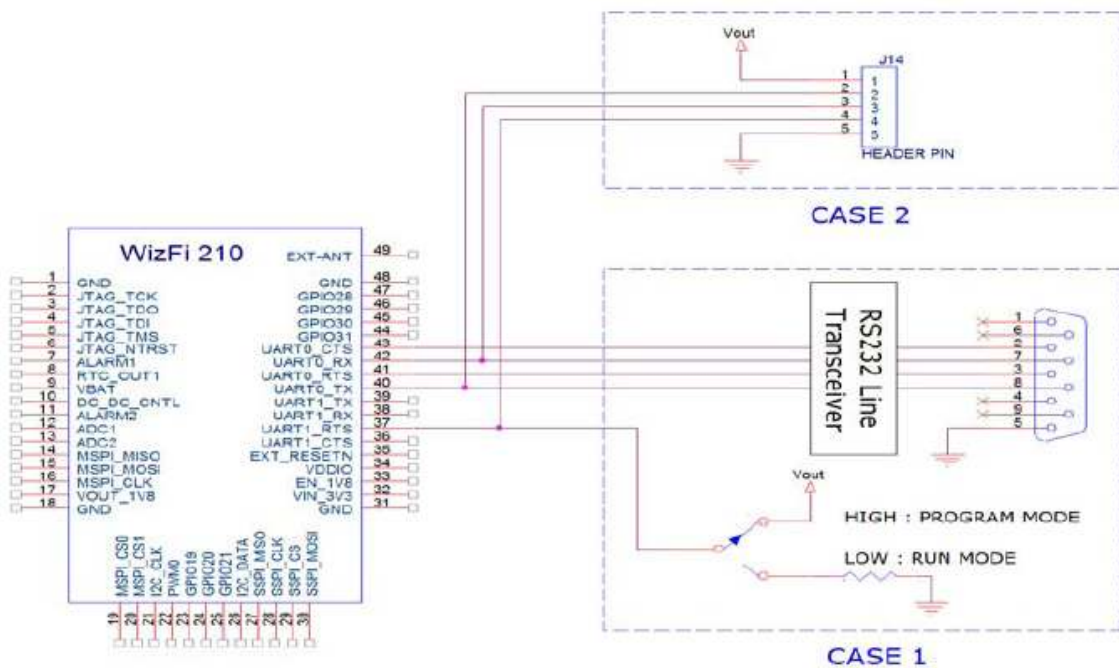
Vout
J14
1 1
2 2
3 3
4 4
5 5
HEADER PIN

CASE 2

WizFi 210
EXT-ANT 49
1 GND
2 JTAG_TCK
3 JTAG_TDO
4 JTAG_TDI
5 JTAG_TMS
6 JTAG_NTRST
7 ALARM1
8 RTC_OUT1
9 VBAT
10 DC_DC_CNTL
11 ALARM2
12 ADC1
13 ADC2
14 MSPI_MISO
15 MSPI_MOSI
16 MSPI_CLK
17 VOUT_1V8
18 GND
GND 48
GPIO28 47
GPIO29 46
GPIO30 45
GPIO31 44
UART0_CTS 43
UART0_RX 42
UART0_RTS 41
UART0_TX 40
UART1_TX 39
UART1_RX 38
UART1_RTS 37
UART1_CTS 36
EXT_RESETN 35
VDDIO 34
EN_1V8 33
VIN_3V3 32
GND 31
MSPI_CS0 19
MSPI_CS1 20
I2C_CLK 21
PWM0 22
GPIO19 23
GPIO20 24
GPIO21 25
I2C_DATA 26
SSPI_MISO 27
SSPI_CLK 28
SSPI_CS 29
SSPI_MOSI 30

RS232 Line Transceiver
1
6
2
7
3
8
4
9
5

Vout
HIGH : PROGRAM MODE
LOW : RUN MODE

CASE 1